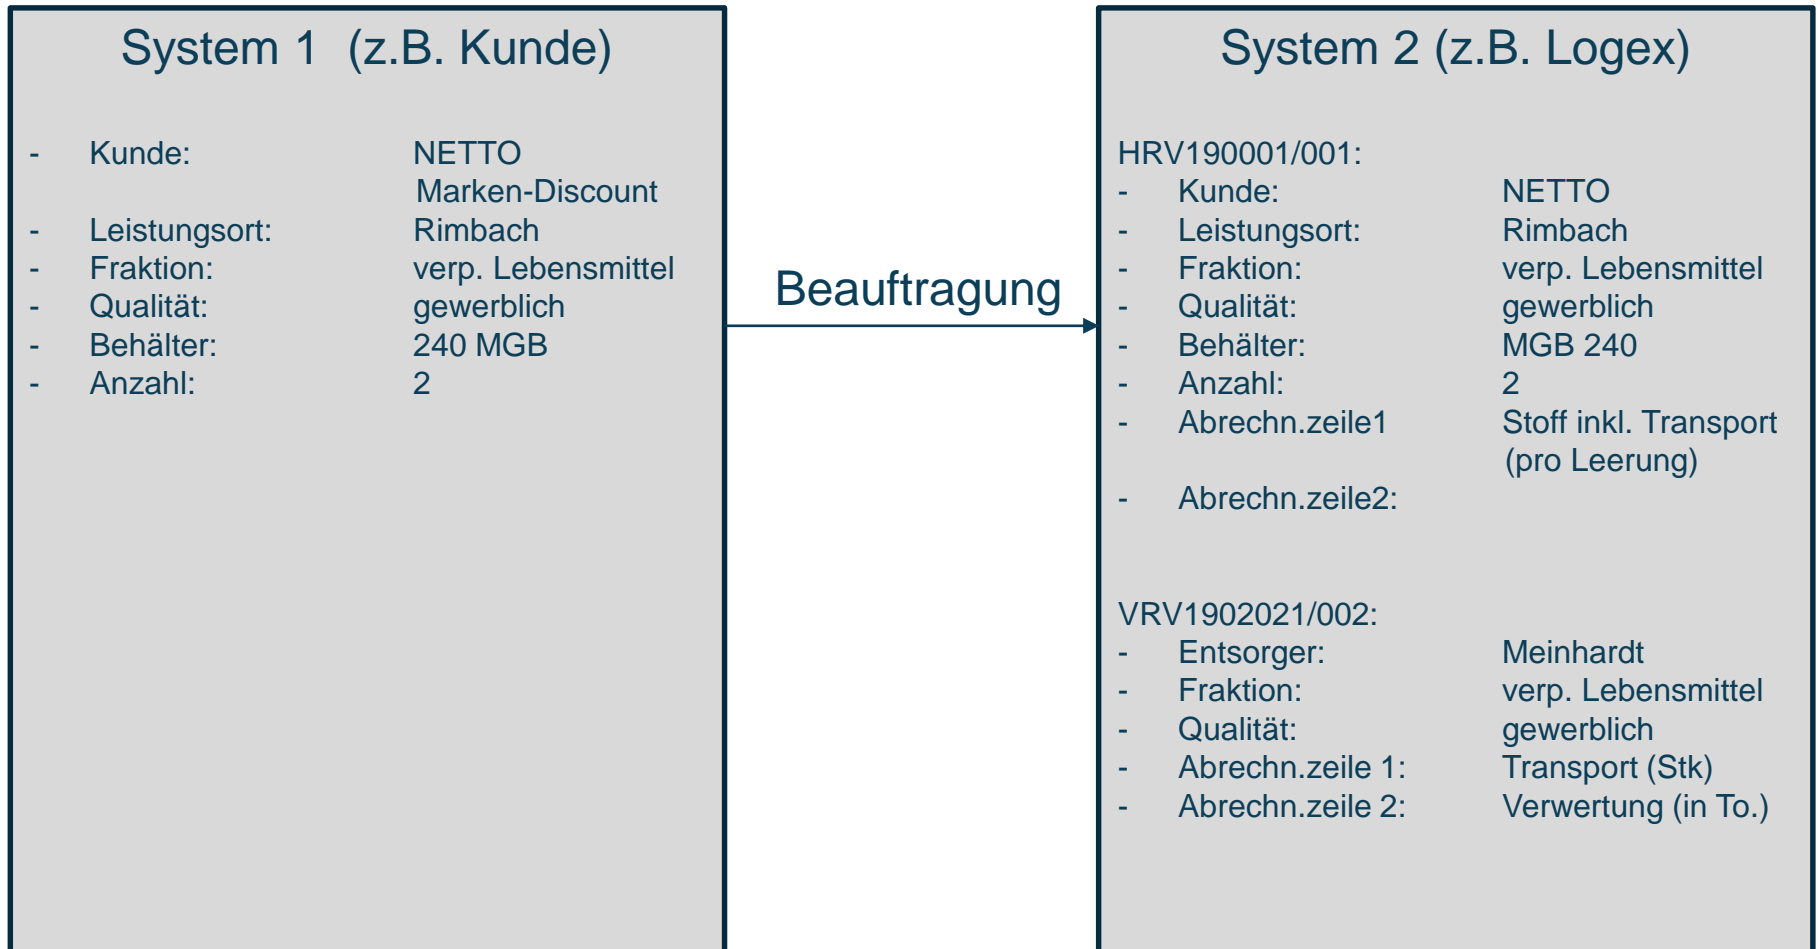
System 1 (z.B. Kunde)

- Kunde: NETTO Marken-Discount
- Leistungsort: Rimbach
- Fraktion: verp. Lebensmittel
- Qualität: gewerblich
- Behälter: 240 MGB
- Anzahl: 2

Beauftragung

System 2 (z.B. Logex)

HRV190001/001:
- Kunde: NETTO
- Leistungsort: Rimbach
- Fraktion: verp. Lebensmittel
- Qualität: gewerblich
- Behälter: MGB 240
- Anzahl: 2
- Abrechn.zeile1 Stoff inkl. Transport (pro Leerung)
- Abrechn.zeile2:

VRV1902021/002:
- Entsorger: Meinhardt
- Fraktion: verp. Lebensmittel
- Qualität: gewerblich
- Abrechn.zeile 1: Transport (Stk)
- Abrechn.zeile 2: Verwertung (in To.)